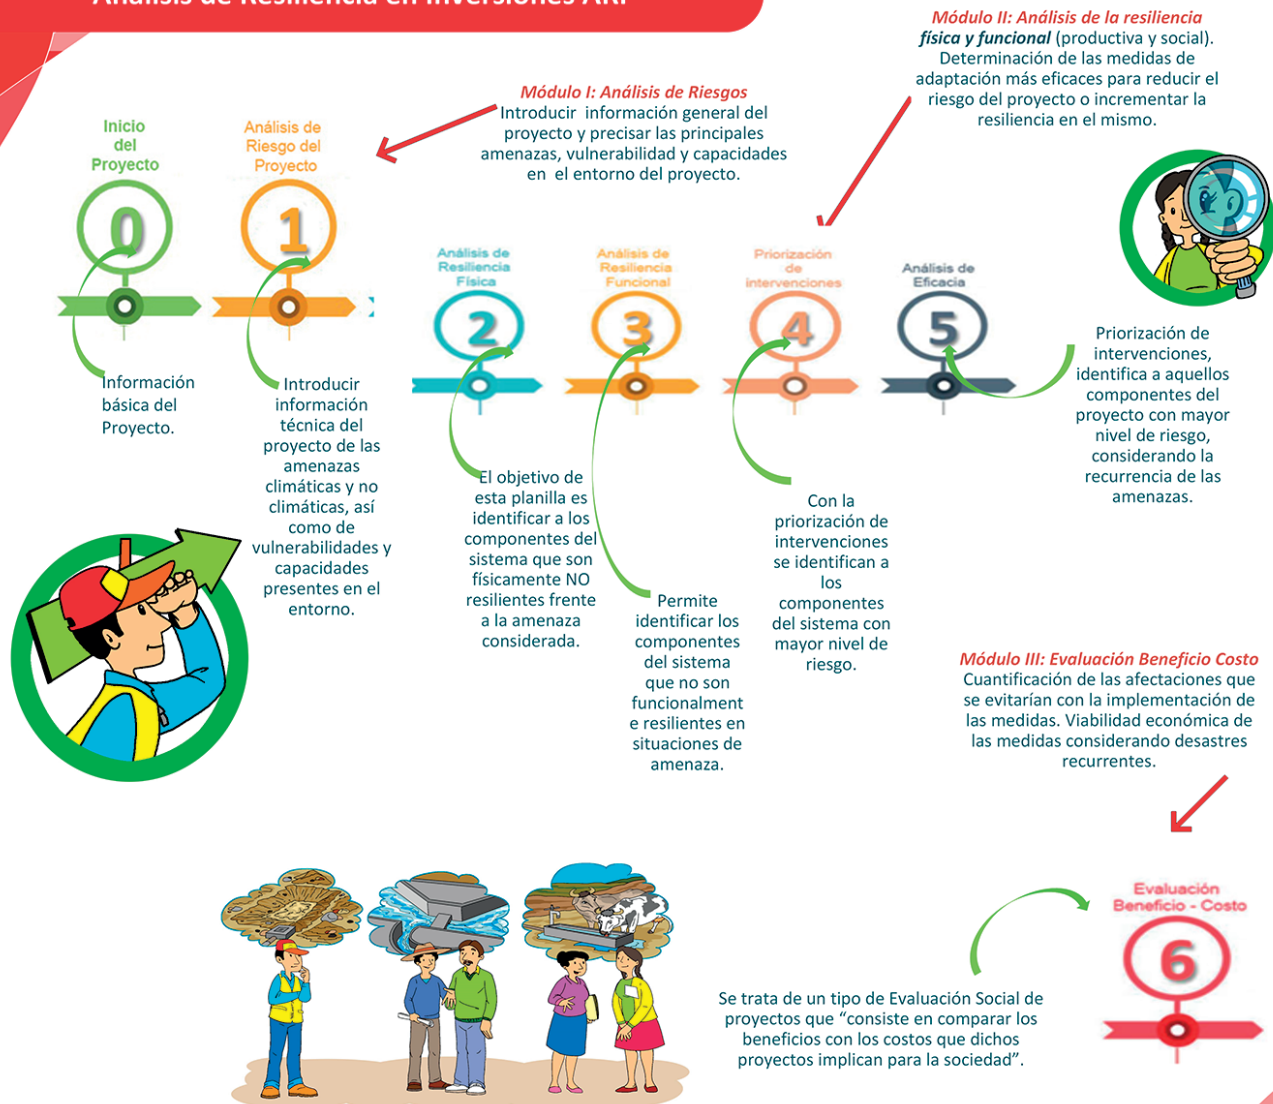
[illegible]

Módulo II: Análisis de la resiliencia física y funcional (productiva y social). Determinación de las medidas de adaptación más eficaces para reducir el riesgo del proyecto o incrementar la resiliencia en el mismo.

Módulo I: Análisis de Riesgos
Introducir información general del proyecto y precisar las principales amenazas, vulnerabilidad y capacidades en el entorno del proyecto.

Inicio del Proyecto

0

Análisis de Riesgo del Proyecto

1

Análisis de Resiliencia Física

2

Análisis de Resiliencia Funcional

3

Priorización de intervenciones

4

Análisis de Eficacia

5

Información básica del Proyecto.

Introducir información técnica del proyecto de las amenazas climáticas y no climáticas, así como de vulnerabilidades y capacidades presentes en el entorno.

El objetivo de esta planilla es identificar a los componentes del sistema que son físicamente NO resilientes frente a la amenaza considerada.

Permite identificar los componentes del sistema que no son funcionalmente resilientes en situaciones de amenaza.

Con la priorización de intervenciones se identifican a los componentes del sistema con mayor nivel de riesgo.

Priorización de intervenciones, identifica a aquellos componentes del proyecto con mayor nivel de riesgo, considerando la recurrencia de las amenazas.

Módulo III: Evaluación Beneficio Costo
Cuantificación de las afectaciones que se evitarían con la implementación de las medidas. Viabilidad económica de las medidas considerando desastres recurrentes.

Evaluación Beneficio - Costo

6

Se trata de un tipo de Evaluación Social de proyectos que “consiste en comparar los beneficios con los costos que dichos proyectos implican para la sociedad”.